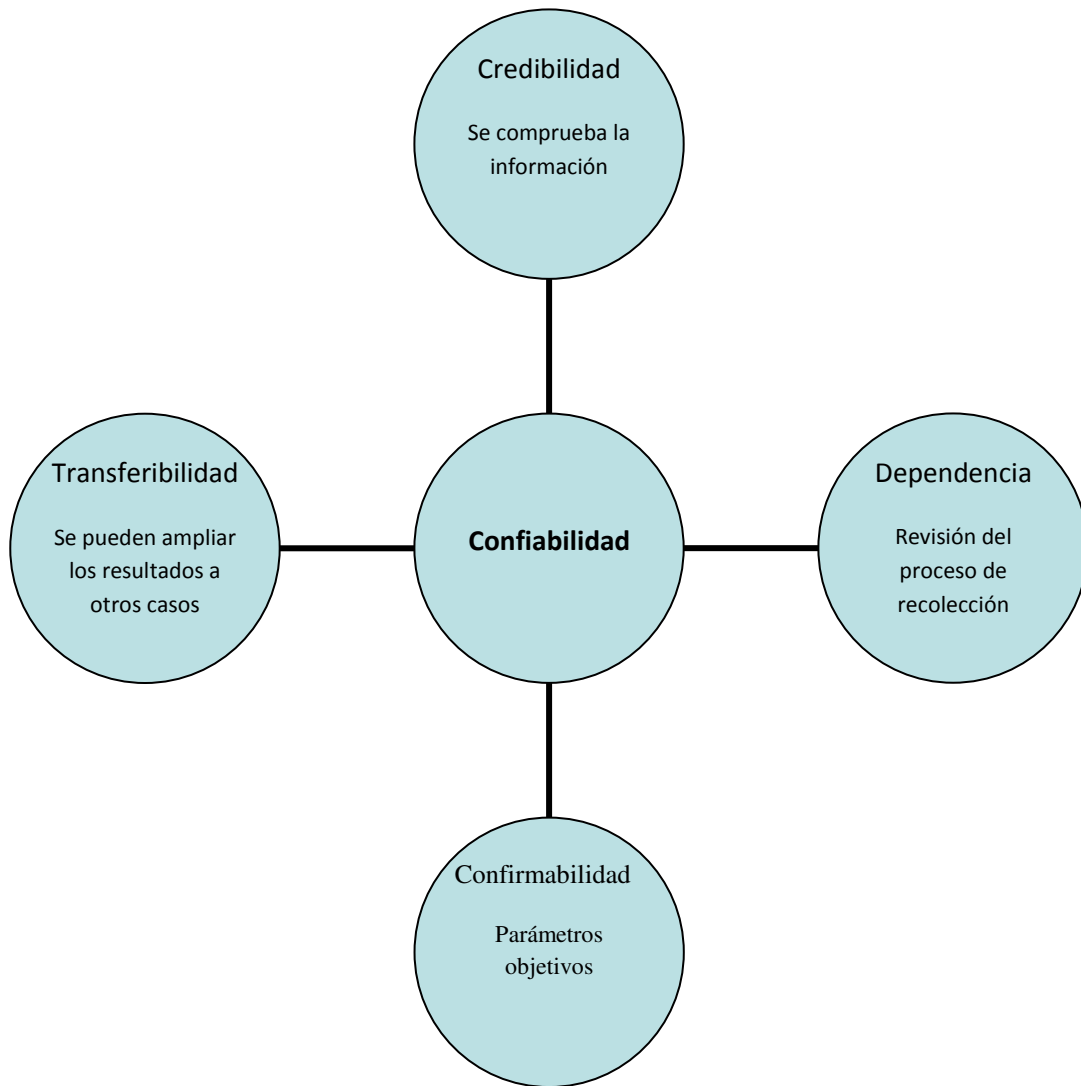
Credibilidad

Se comprueba la información

Transferibilidad

Se pueden ampliar los resultados a otros casos

**Confiabilidad**

Dependencia

Revisión del proceso de recolección

Confirmabilidad

Parámetros objetivos